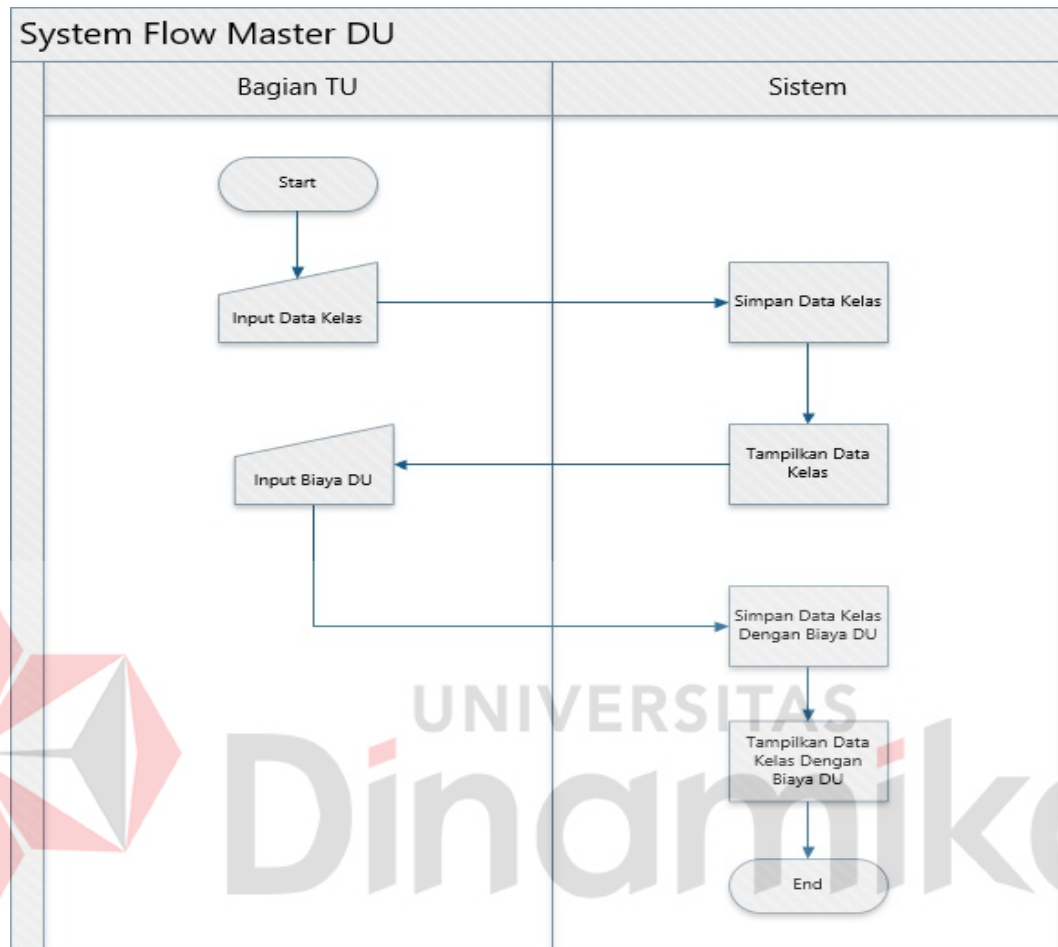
System Flow Master DU

Bagian TU

Sistem

Start

Input Data Kelas

Simpan Data Kelas

Tampilkan Data Kelas

Input Biaya DU

Simpan Data Kelas Dengan Biaya DU

Tampilkan Data Kelas Dengan Biaya DU

End

UNIVERSITAS

Dinamika